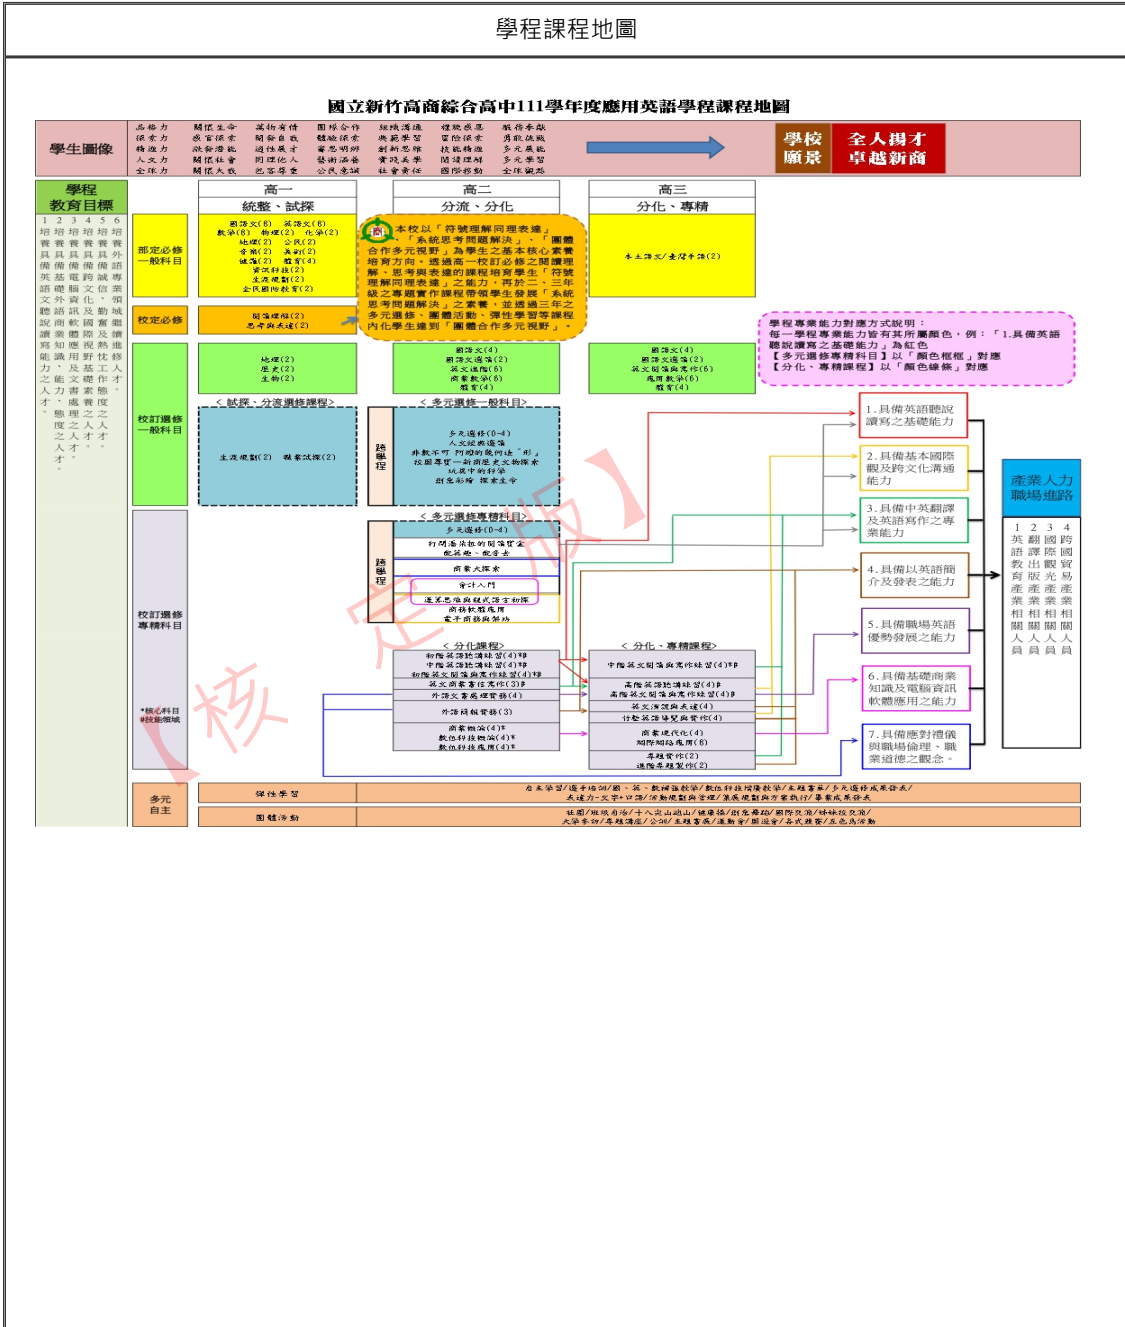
學程課程地圖

國立新竹高商綜合高中111學年度應用英語學程課程地圖

學生圖像

品格力 關懷生命 藝術有情 團隊合作 組織溝通 發展感恩 服務奉獻
探索力 教育探索 開發自我 體驗探索 典範學習 冒險探索 勇敢挑戰
精進力 銜接潛能 適性展才 審思明辨 創新思維 技能精進 多元展能
人文力 關懷社會 同理他人 藝術涵養 資訊美學 閱讀理解 多元學習
全球力 關懷大我 包容尊重 公民意識 社會責任 國際移動 全球視野

學校願景 全人揚才 卓越新商

學程教育目標

1 培養具備英語聽說讀寫能力之人才。
2 培養具備基礎商業知識及電腦應用能力之人才。
3 培養具備國際觀及跨文化溝通能力之人才。
4 培養具備英文寫作與書信能力之人才。
5 培養具備基礎翻譯及外語能力之人才。
6 培養具備職場倫理及敬業態度之人才。

高一 統整、試探
高二 分流、分化
高三 分化、專精

部定必修一般科目
國語文(8) 英語文(8) 數學(8) 物理(2) 化學(2) 地理(2) 公民(2) 音樂(2) 美術(2) 健康(2) 體育(4) 資訊科技(2) 生涯規劃(2) 全民國防教育(2)

本校以「符號理解同理表達」、「系統思考問題解決」、「團體合作多元視野」為學生之基本核心素養培育方向。透過高一校訂必修之閱讀理解、思考與表達的課程培育學生「符號理解同理表達」之能力，再於二、三年級之專題實作課程帶領學生發展「系統思考問題解決」之素養，並透過三年之多元選修、團體活動、彈性學習等課程內化學生達到「團體合作多元視野」。

本土語文/臺灣手語(2)

校定必修
閱讀理解(2) 思考與表達(2)

地理(2) 歷史(2) 生物(2)
國語文(4) 英語文選讀(2) 英文進階(6) 商業數學(6) 體育(4)
國語文(4) 英語文選讀(2) 英文閱讀與寫作(6) 應用數學(6) 體育(4)

學程專業能力對應方式說明：
每一學程專業能力皆有其所屬顏色，例：「1.具備英語聽說讀寫之基礎能力」為紅色
【多元選修專精科目】以「顏色框框」對應
【分化、專精課程】以「顏色線條」對應

< 試探、分流選修課程>
生涯規劃(2) 職業試探(2)

< 多元選修一般科目>
多元選修(0-4)
人文經典選讀
非教不可 阿昉的數時流「形」
校園尋寶─新商歷史文物探索
玩轉中的科學
創意彩繪 探索生命

跨學程

校訂選修一般科目

< 多元選修專精科目>
多元選修(0-4)
打開潘朵拉的閱讀寶盒
配英眾、聽音去
商業大探索
會計入門
運算思維與程式語言初探
商務軟體應用
電子商務與網站

校訂選修專精科目

*核心科目
#技能領域

< 分化課程>
初階英語聽講練習(4)#
中階英語聽講練習(4)#
初階英文閱讀與寫作練習(4)#
英文商業書信寫作(3)#
外語文書處理實務(4)
外語網頁實務(3)
商業概論(4)*
數位科技概論(4)*
數位科技應用(4)*

< 分化、專精課程>
中階英文閱讀與寫作練習(4)#
高階英語聽講練習(4)#
高階英文閱讀與寫作練習(4)#
英文演說與表達(4)
行動英語導覽與實作(4)
商業現代化(4)
國際結帳應用(6)
專題實作(2)
進階專題實作(2)

1.具備英語聽說讀寫之基礎能力
2.具備基本國際觀及跨文化溝通能力
3.具備中英翻譯及英語寫作之專業能力
4.具備以英語簡介及發表之能力
5.具備職場英語優勢發展之能力
6.具備基礎商業知識及電腦資訊軟體應用之能力
7.具備應對禮儀與職場倫理、職業道德之觀念。

產業人力職場進路
1 英語產業相關人員
2 翻譯出版產業相關人員
3 國際觀光產業相關人員
4 跨國貿易產業相關人員

多元自主
彈性學習
自主學習/選手培訓/補、英、數補強教學/數位科技增廣教學/本職素養/多元選修成果發表/
表達力─文字+口語/活動規劃與管理/溝通規劃與方案執行/專業成果發表
團體活動
社團/班級自治/十八尖山巡山/健康操/創意舞蹈/國際交流/姊妹校交流/
大學參訪/專題講座/公假/主題書展/運動會/園遊會/各式競賽/五色鳥活動

【校定版】